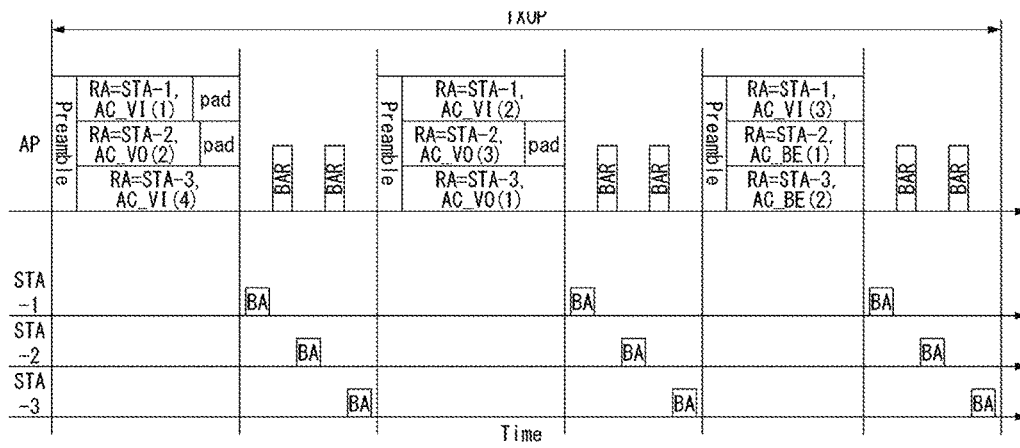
TXOP

AP

Preamble
RA=STA-1, AC_VI(1) pad
RA=STA-2, AC_VO(2) pad
RA=STA-3, AC_VI(4)
BAR
BAR

Preamble
RA=STA-1, AC_VI(2)
RA=STA-2, AC_VO(3) pad
RA=STA-3, AC_VO(1)
BAR
BAR

Preamble
RA=STA-1, AC_VI(3)
RA=STA-2, AC_BE(1)
RA=STA-3, AC_BE(2)
BAR
BAR

STA-1
BA
BA
BA

STA-2
BA
BA
BA

STA-3
BA
BA
BA

Time